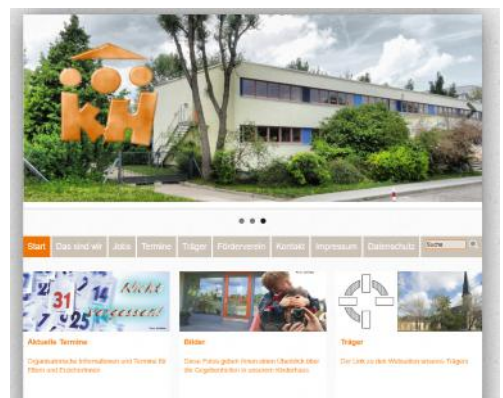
KH

Start | Das sind wir | Jobs | Termine | Träger | Förderverein | Kontakt | Impressum | Datenschutz | Suche

31 14 25 Nicht vergessen!

Aktuelle Termine

Organisatorische Informationen und Termine für Eltern und Erziehende

Bilder

Diese Fotos geben Ihnen einen Überblick über die Angebote in unserem Kinderhaus

Träger

Der Link zu den Webseiten unseres Trägers